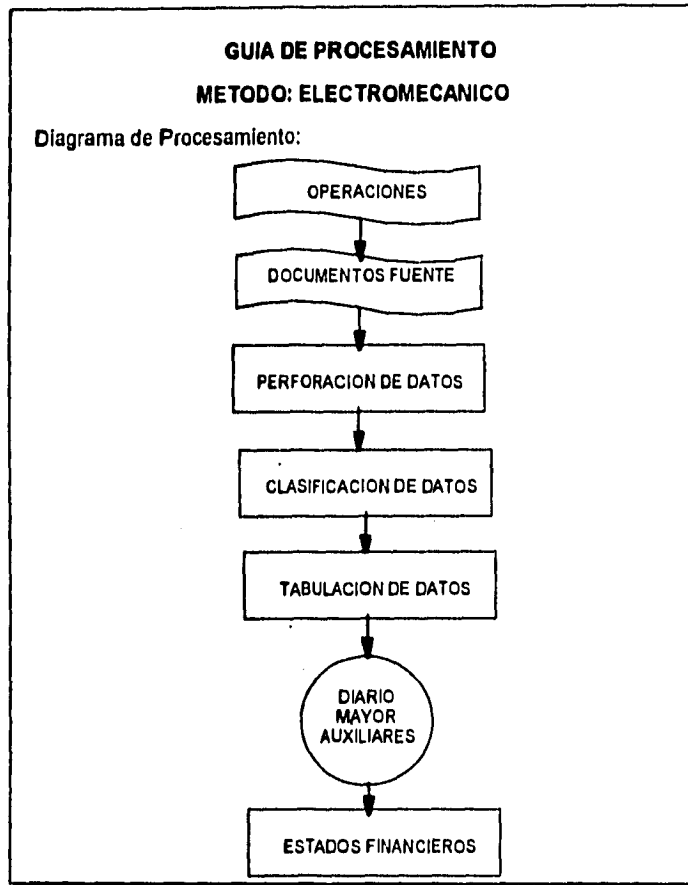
GUIA DE PROCESAMIENTO

METODO: ELECTROMECANICO

Diagrama de Procesamiento:

OPERACIONES

DOCUMENTOS FUENTE

PERFORACION DE DATOS

CLASIFICACION DE DATOS

TABULACION DE DATOS

DIARIO
MAYOR
AUXILIARES

ESTADOS FINANCIEROS